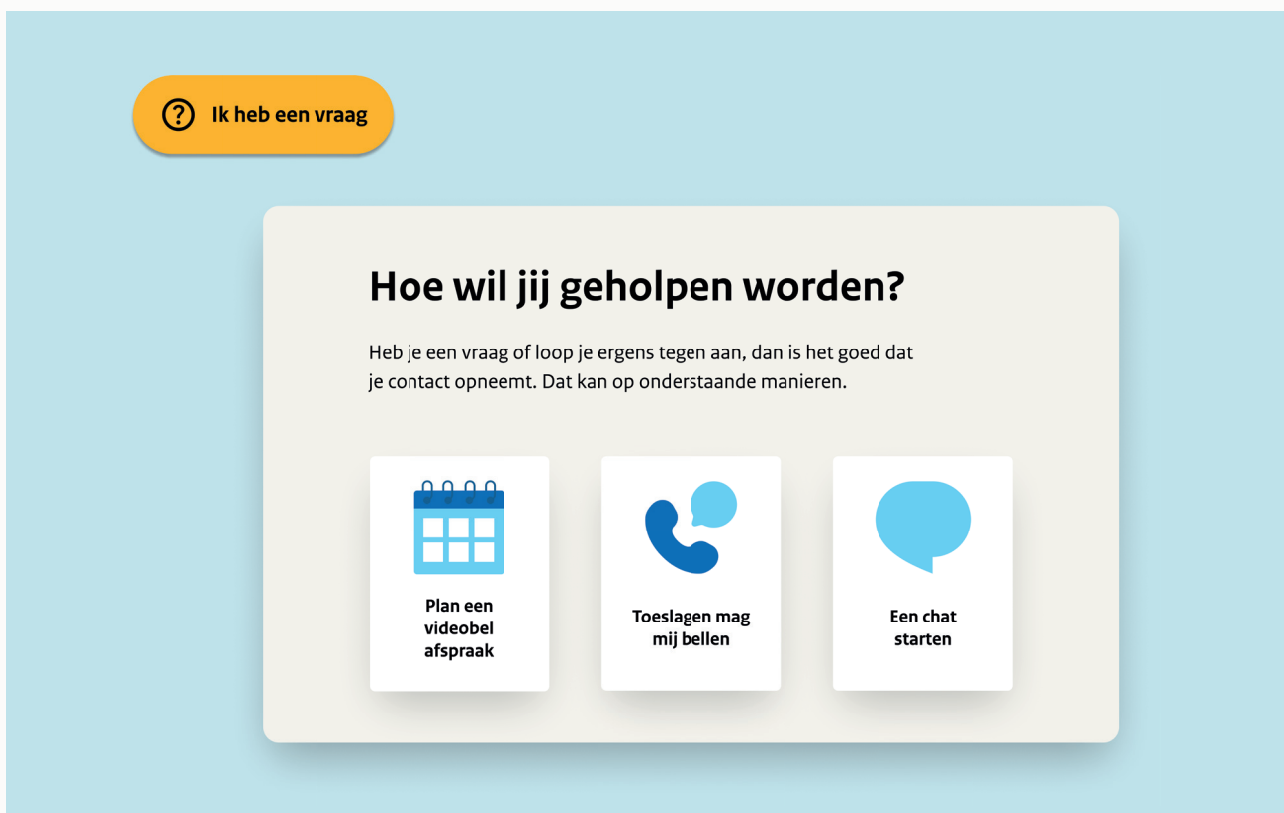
Ik heb een vraag

Hoe wil jij geholpen worden?

Heb je een vraag of loop je ergens tegen aan, dan is het goed dat je contact opneemt. Dat kan op onderstaande manieren.

Plan een videobel afspraak

Toeslagen mag mij bellen

Een chat starten